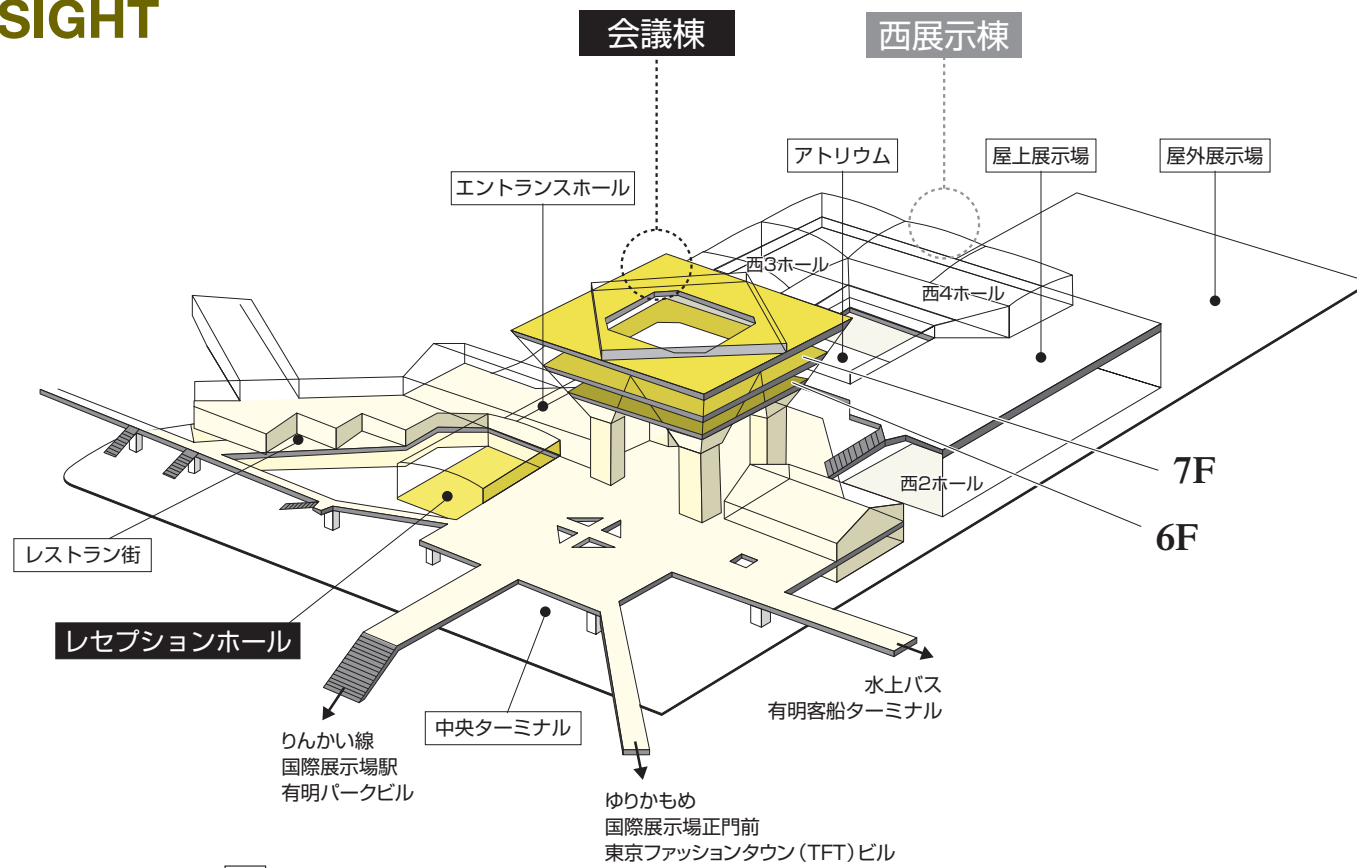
SIGHT

会議棟

西展示棟

アトリウム

屋上展示場

屋外展示場

エントランスホール

西3ホール

西4ホール

西2ホール

7F

6F

レストラン街

レセプションホール

中央ターミナル

水上バス
有明客船ターミナル

りんかい線
国際展示場駅
有明パークビル

ゆりかもめ
国際展示場正門前
東京ファッションタウン（TFT）ビル